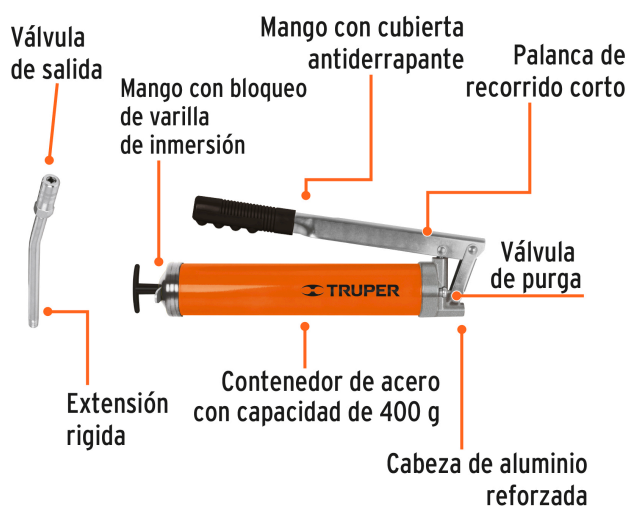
Válvula de salida

Mango con cubierta antiderrapante

Palanca de recorrido corto

Mango con bloqueo de varilla de inmersión

Válvula de purga

TRUPER

Contenedor de acero con capacidad de 400 g

Extensión rigida

Cabeza de aluminio reforzada